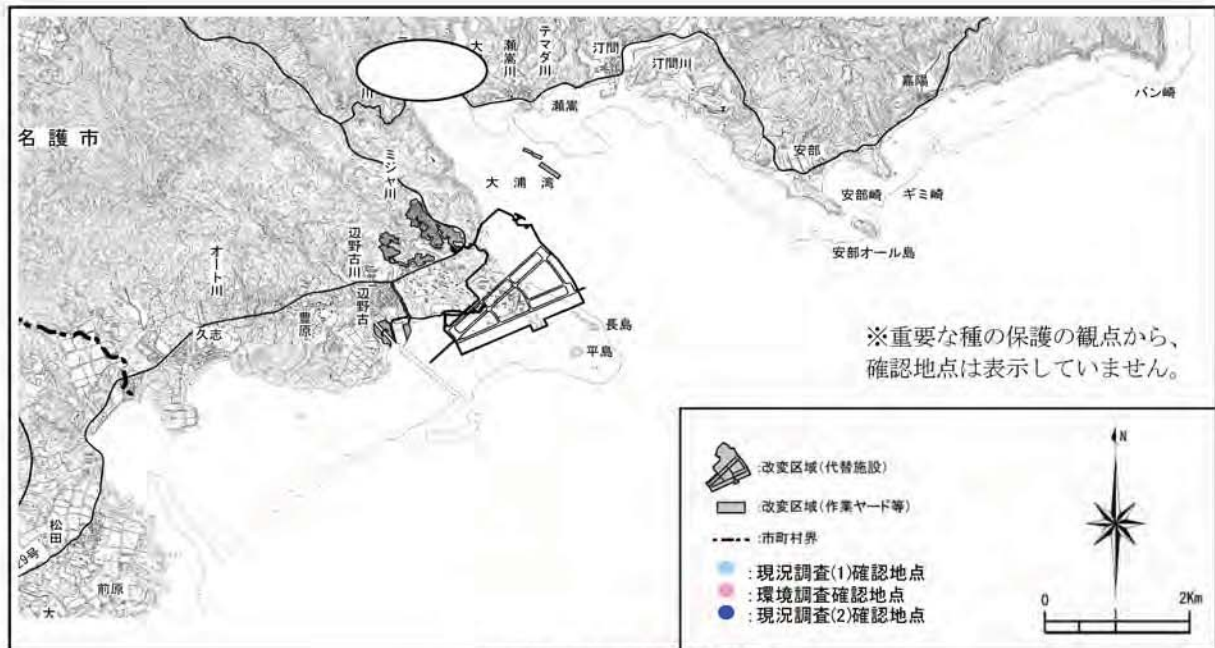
大

瀬嵩川

テマダ川

汀間

汀間川

嘉陽

バン崎

名護市

川

瀬嵩

ミジャ川

大浦湾

安部

安部崎

ギミ崎

安部オール島

辺野古川

オート川

辺野古

豊原

久志

長島

平島

※重要な種の保護の観点から、確認地点は表示していません。

松田

29号

前原

大

:改変区域(代替施設)

:改変区域(作業ヤード等)

:市町村界

:現況調査(1)確認地点

:環境調査確認地点

:現況調査(2)確認地点

N

0

2Km